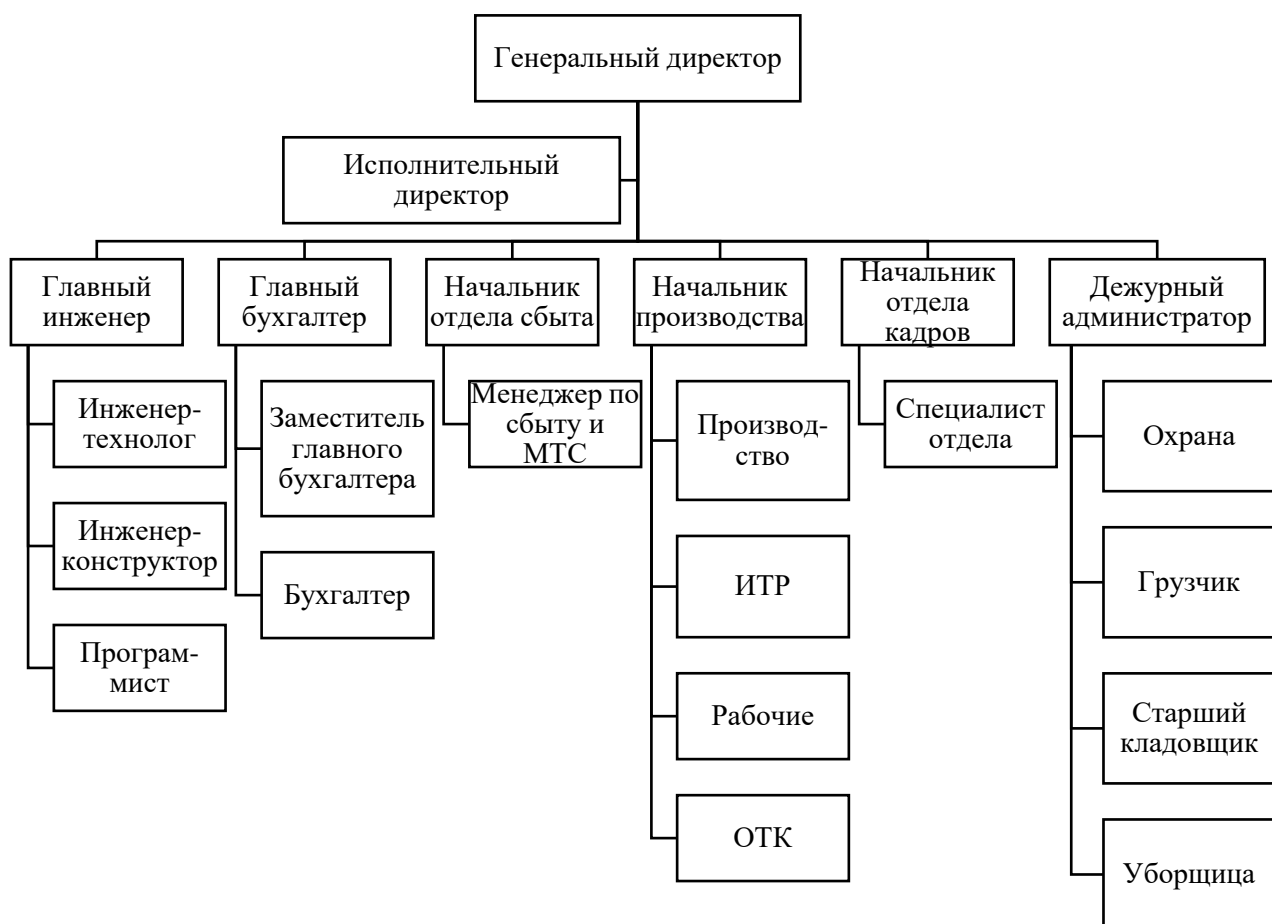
Генеральный директор

Исполнительный директор

Главный инженер

Инженер-технолог

Инженер-конструктор

Программист

Главный бухгалтер

Заместитель главного бухгалтера

Бухгалтер

Начальник отдела сбыта

Менеджер по сбыту и МТС

Начальник производства

Производство

ИТР

Рабочие

ОТК

Начальник отдела кадров

Специалист отдела

Дежурный администратор

Охрана

Грузчик

Старший кладовщик

Уборщица